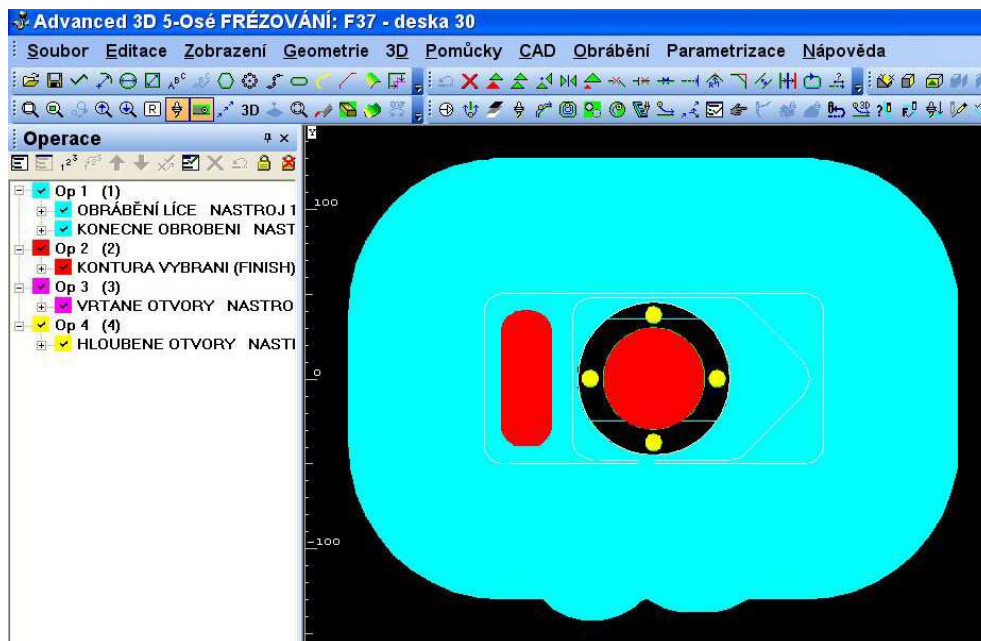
Advanced 3D 5-Osé FRÉZOVÁNÍ: F37 - deska 30

Soubor Editace Zobrazení Geometrie 3D Pomůcky CAD Obrábění Parametrizace Nápověda

3D

Operace

Op 1 (1)
OBRÁBĚNÍ LÍCE NASTROJ 1
KONECNE OBROBENI NAST
Op 2 (2)
KONTURA VYBRANI (FINISH)
Op 3 (3)
VRTANE OTVORY NASTRO
Op 4 (4)
HLOUBENE OTVORY NASTI

Y
100
0
-100